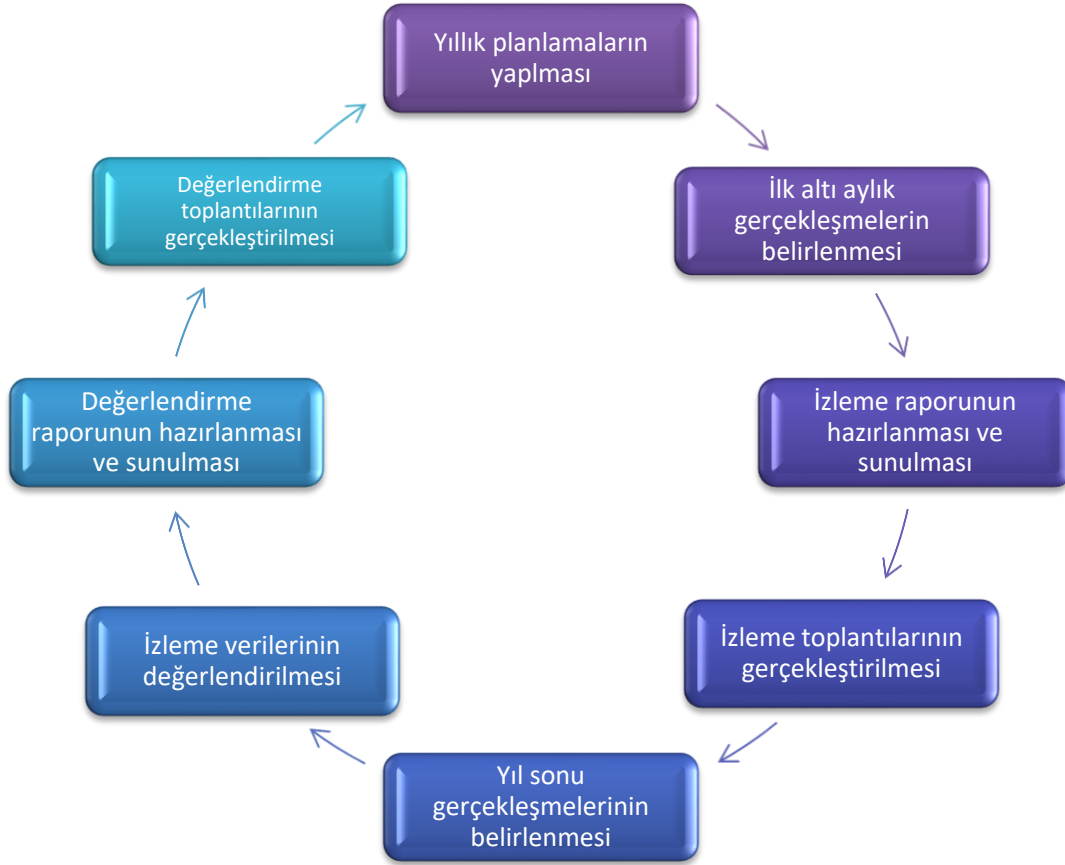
Yıllık planlamaların yaplması

İlk altı aylık gerçekleşmelerin belirlenmesi

İzleme raporunun hazırlanması ve sunulması

İzleme toplantılarının gerçekleştirilmesi

Yıl sonu gerçekleşmelerinin belirlenmesi

İzleme verilerinin değerlendirilmesi

Değerlendirme raporunun hazırlanması ve sunulması

Değerlendirme toplantılarının gerçekleştirilmesi